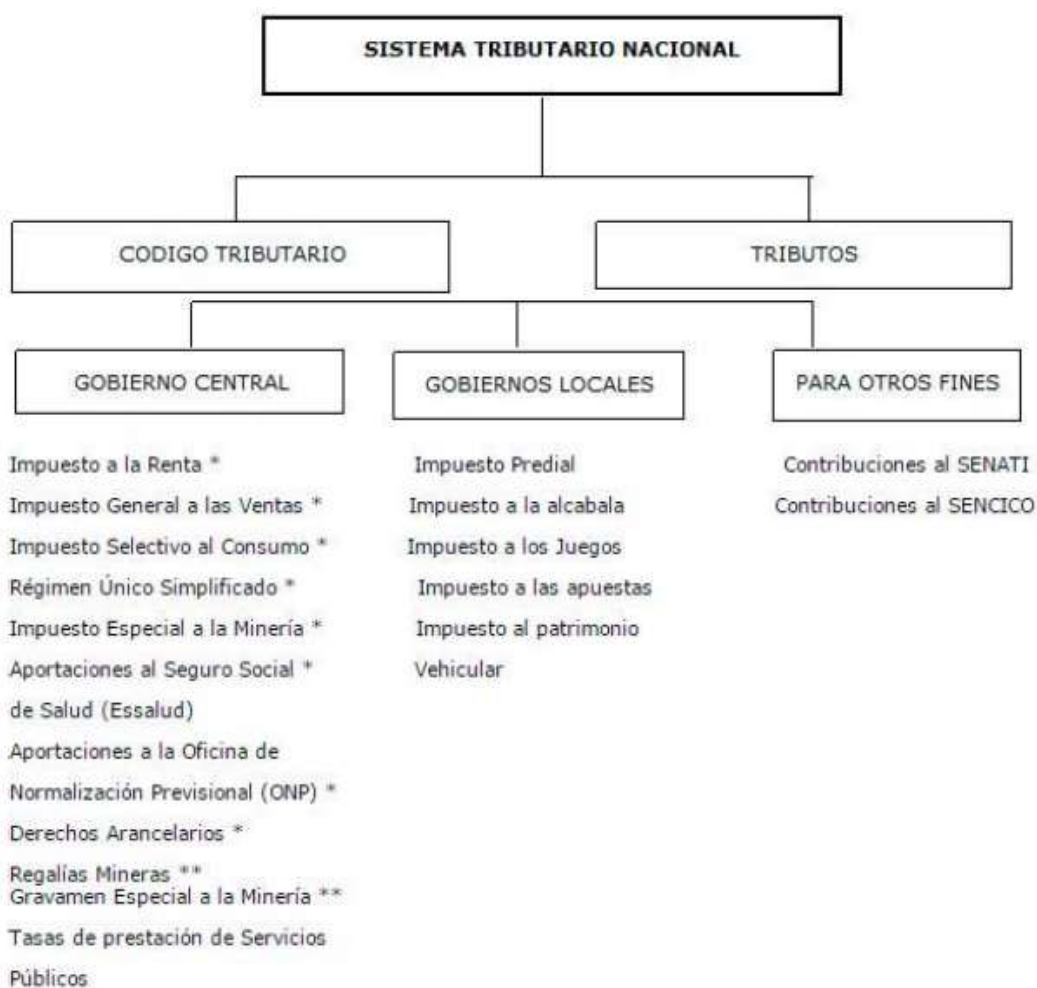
SISTEMA TRIBUTARIO NACIONAL

CODIGO TRIBUTARIO

TRIBUTOS

GOBIERNO CENTRAL

GOBIERNOS LOCALES

PARA OTROS FINES

Impuesto a la Renta *
Impuesto General a las Ventas *
Impuesto Selectivo al Consumo *
Régimen Único Simplificado *
Impuesto Especial a la Minería *
Aportaciones al Seguro Social *
de Salud (Essalud)
Aportaciones a la Oficina de
Normalización Previsional (ONP) *
Derechos Arancelarios *
Regalías Mineras **
Gravamen Especial a la Minería **
Tasas de prestación de Servicios
Públicos

Impuesto Predial
Impuesto a la alcabala
Impuesto a los Juegos
Impuesto a las apuestas
Impuesto al patrimonio
Vehicular

Contribuciones al SENATI
Contribuciones al SENCICO